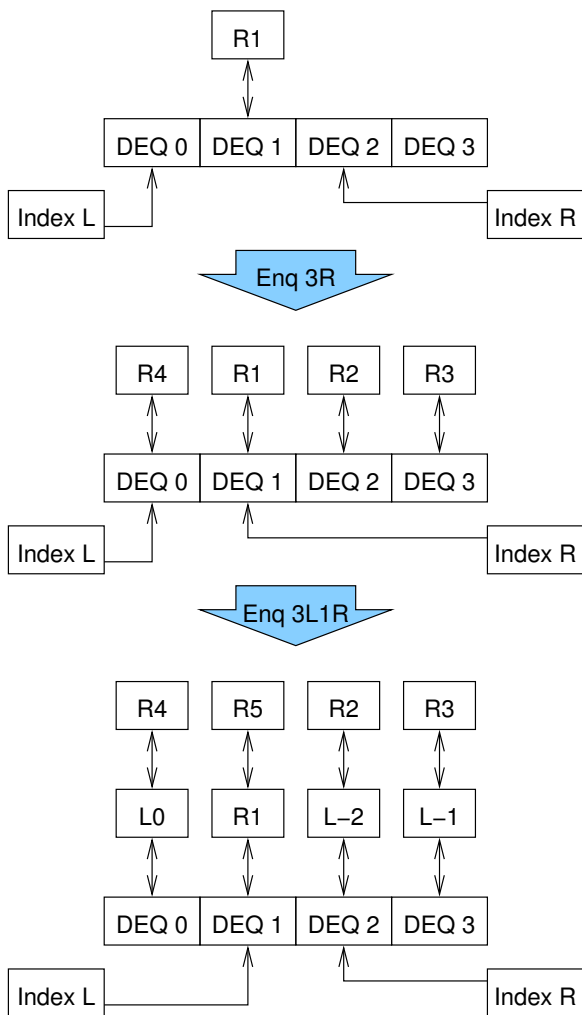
R1

| DEQ 0 | DEQ 1 | DEQ 2 | DEQ 3 |
|---|---|---|---|

Index L

Index R

Enq 3R

R4 R1 R2 R3

| DEQ 0 | DEQ 1 | DEQ 2 | DEQ 3 |
|---|---|---|---|

Index L

Index R

Enq 3L1R

R4 R5 R2 R3

L0 R1 L−2 L−1

| DEQ 0 | DEQ 1 | DEQ 2 | DEQ 3 |
|---|---|---|---|

Index L

Index R